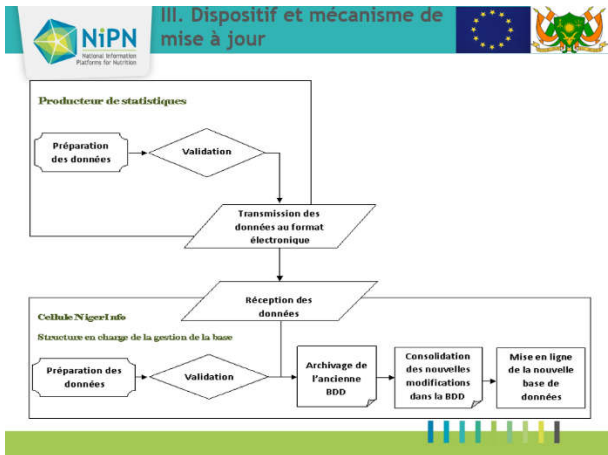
NiPN
National Information Platforms for Nutrition

III. Dispositif et mécanisme de mise à jour

Producteur de statistiques

Préparation des données

Validation

Transmission des données au format électronique

Réception des données

Cellule NigerInfo

Structure en charge de la gestion de la base

Préparation des données

Validation

Archivage de l'ancienne BDD

Consolidation des nouvelles modifications dans la BDD

Mise en ligne de la nouvelle base de données